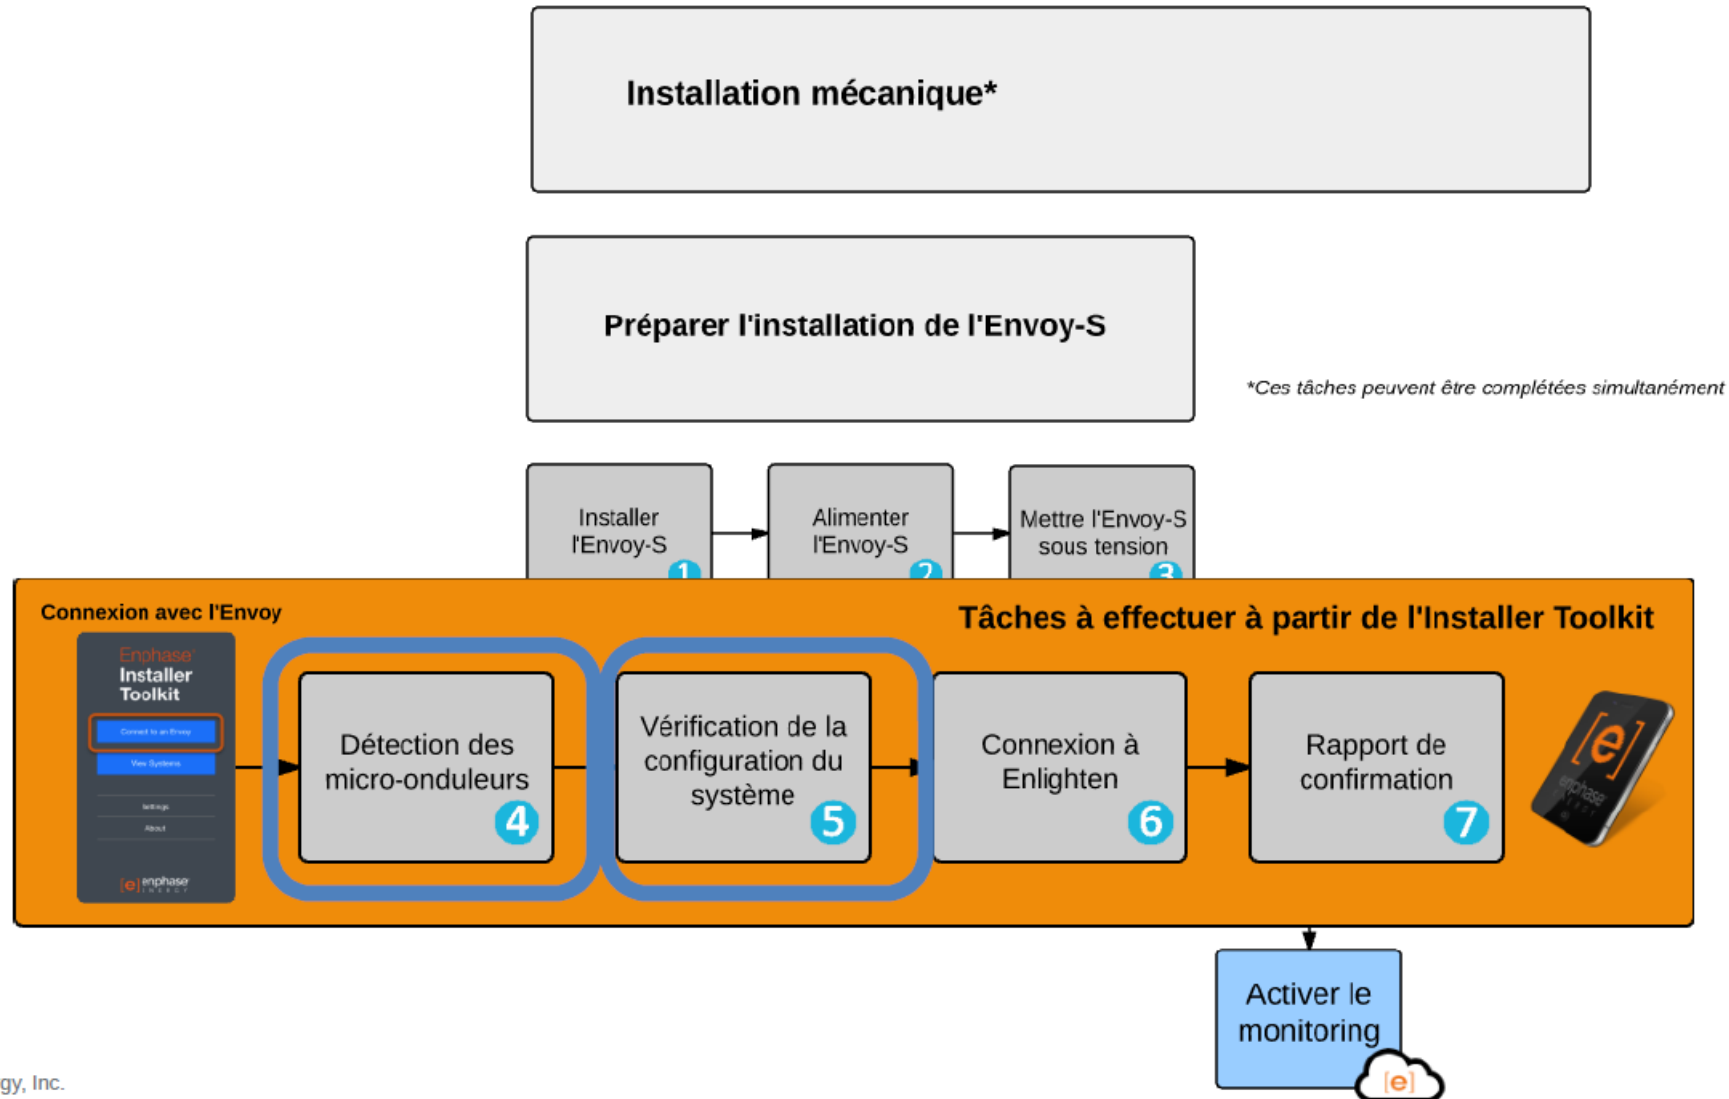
Installation mécanique*

Préparer l'installation de l'Envoy-S

*Ces tâches peuvent être complétées simultanément

Installer l'Envoy-S 1

Alimenter l'Envoy-S 2

Mettre l'Envoy-S sous tension 3

Connexion avec l'Envoy

Tâches à effectuer à partir de l'Installer Toolkit

Enphase Installer Toolkit

Connect to an Envoy

View Systems

Settings

About

[e] enphase

Détection des micro-onduleurs 4

Vérification de la configuration du système 5

Connexion à Enlighten 6

Rapport de confirmation 7

[e] enphase

Activer le monitoring

[e]

gy, Inc.